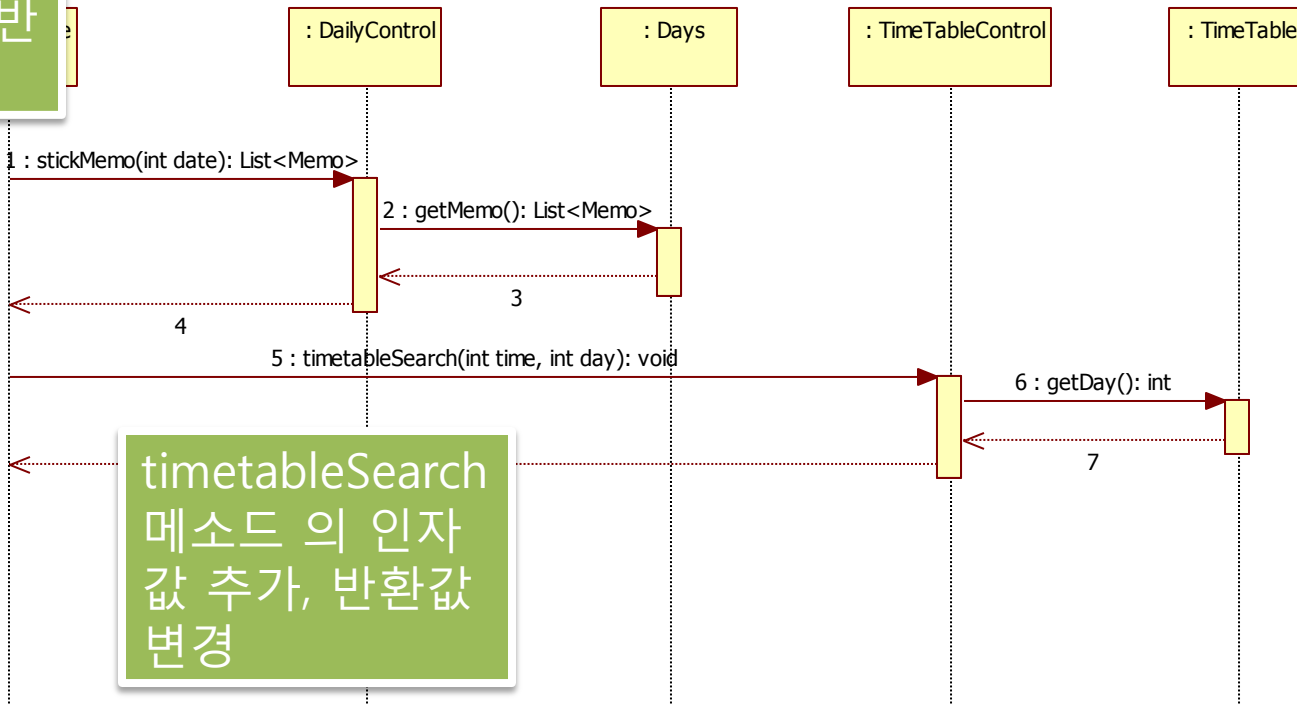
반

e

: DailyControl

: Days

: TimeTableControl

: TimeTable

1 : stickMemo(int date): List<Memo>

2 : getMemo(): List<Memo>

3

4

5 : timetableSearch(int time, int day): void

6 : getDay(): int

7

timetableSearch 메소드 의 인자값 추가, 반환값 변경